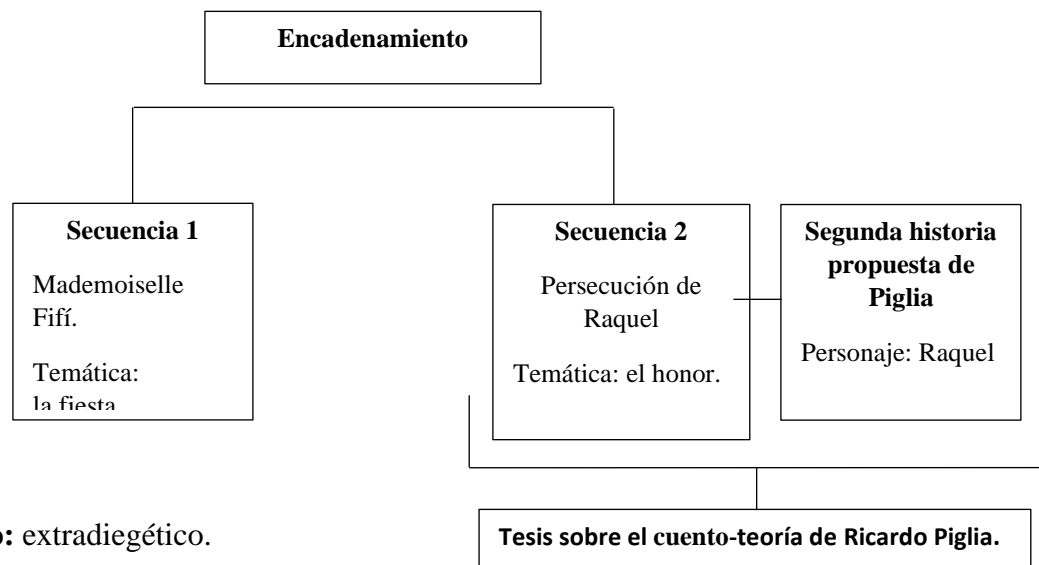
Encadenamiento

Secuencia 1

Mademoiselle Fifí.

Temática: la fiesta

Secuencia 2

Persecución de Raquel

Temática: el honor.

Segunda historia propuesta de Piglia

Personaje: Raquel

o: extradiegético.

Tesis sobre el cuento-teoría de Ricardo Piglia.